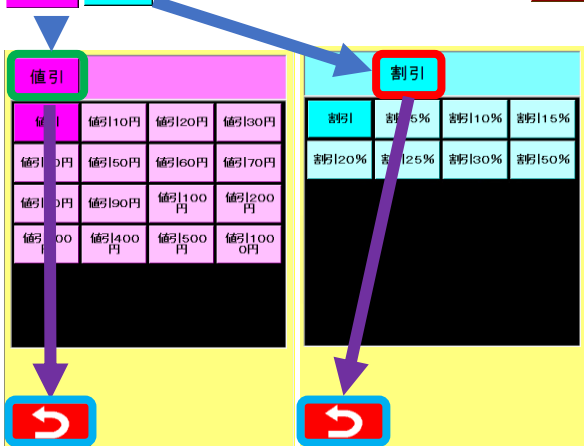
値引

値引 | 値引10円 | 値引20円 | 値引30円
値引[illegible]0円 | 値引50円 | 値引60円 | 値引70円
値引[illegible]0円 | 値引90円 | 値引100円 | 値引200円
値引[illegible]00円 | 値引400円 | 値引500円 | 値引1000円

割引

割引 | 割引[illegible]5% | 割引10% | 割引15%
割引20% | 割引25% | 割引30% | 割引50%